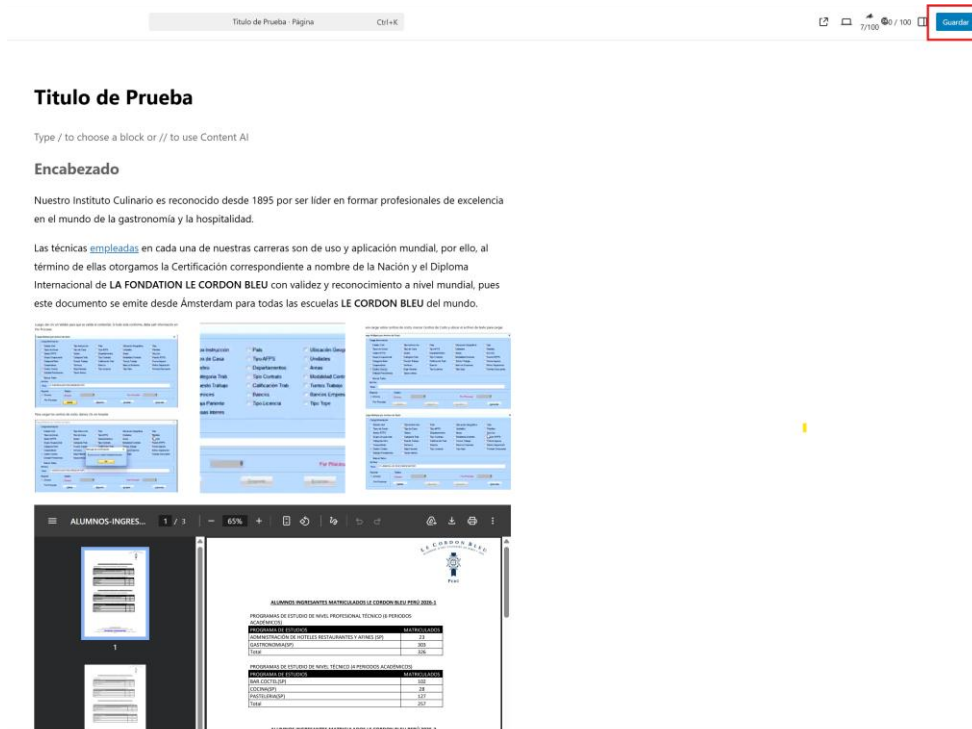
Titulo de Prueba · Página Ctrl+K

7/100 0 / 100 Guardar

Titulo de Prueba

Type / to choose a block or // to use Content AI

Encabezado

Nuestro Instituto Culinario es reconocido desde 1895 por ser líder en formar profesionales de excelencia en el mundo de la gastronomía y la hospitalidad.

Las técnicas empleadas en cada una de nuestras carreras son de uso y aplicación mundial, por ello, al término de ellas otorgamos la Certificación correspondiente a nombre de la Nación y el Diploma Internacional de LA FONDATION LE CORDON BLEU con validez y reconocimiento a nivel mundial, pues este documento se emite desde Ámsterdam para todas las escuelas LE CORDON BLEU del mundo.

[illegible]

| | | |
|---|---|---|
| País | Ubicación Geog | |
| Tipo AFPS | Unidades | |
| Departamentos | Areas | |
| Tipo Contrato | Modalidad Contr | |
| Calificación Trab | Turnos Trabajo | |
| Bancos | Bancos Empres | |
| Tipo Licencia | Tipo Tope | |

Por Plazo

ALUMNOS-INGRES... 1 / 3 — 65% +

LE CORDON BLEU

Perú

ALUMNOS INGRESANTES MATRICULADOS LE CORDON BLEU PERÚ 2026-1

PROGRAMAS DE ESTUDIO DE NIVEL PROFESIONAL TÉCNICO (6 PERIODOS ACADÉMICOS)

| PROGRAMA DE ESTUDIOS | MATRICULADOS |
|---|---|
| ADMINISTRACIÓN DE HOTELES RESTAURANTES Y AFINES (SP) | 23 |
| GASTRONOMÍA(SP) | 303 |
| Total | 326 |

PROGRAMAS DE ESTUDIO DE NIVEL TÉCNICO (4 PERIODOS ACADÉMICOS)

| PROGRAMA DE ESTUDIOS | MATRICULADOS |
|---|---|
| BAR COCTEL(SP) | 102 |
| COCINA(SP) | 28 |
| PASTELERIA(SP) | 127 |
| Total | 257 |

1

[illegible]